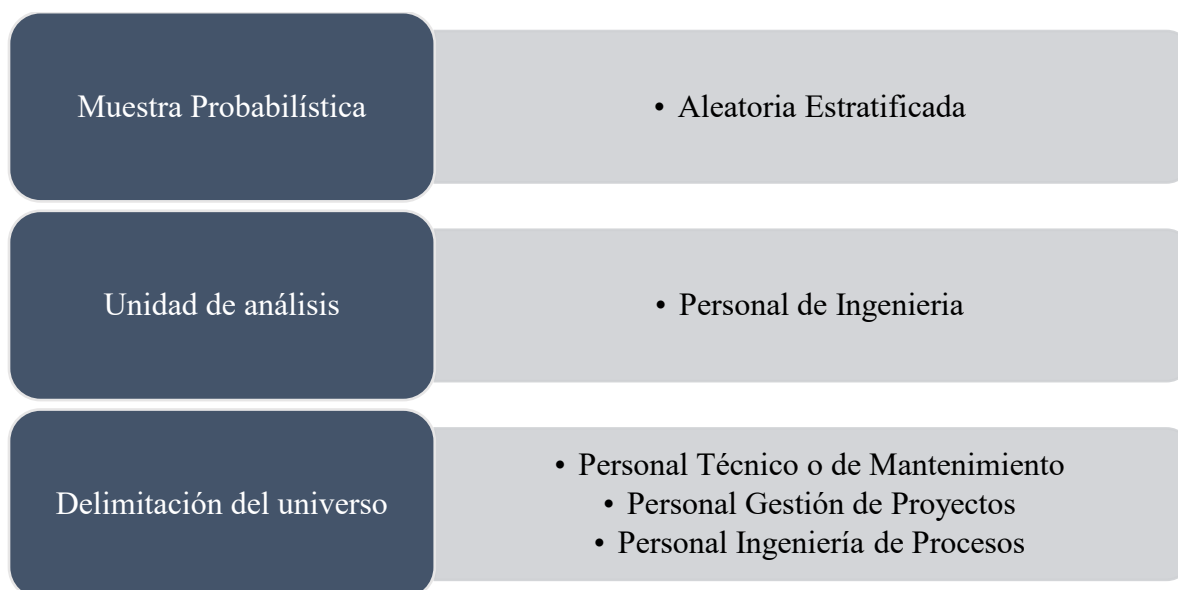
Muestra Probabilística

• Aleatoria Estratificada

Unidad de análisis

• Personal de Ingenieria

Delimitación del universo

• Personal Técnico o de Mantenimiento
• Personal Gestión de Proyectos
• Personal Ingeniería de Procesos